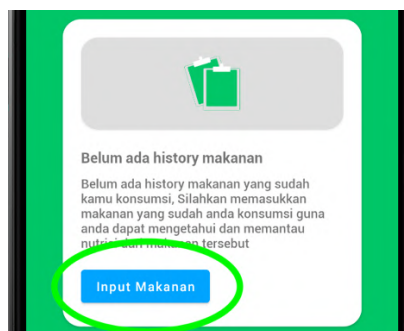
Belum ada history makanan

Belum ada history makanan yang sudah kamu konsumsi, Silahkan memasukkan makanan yang sudah anda konsumsi guna anda dapat mengetahui dan memantau nutrisi dan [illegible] tersebut

Input Makanan